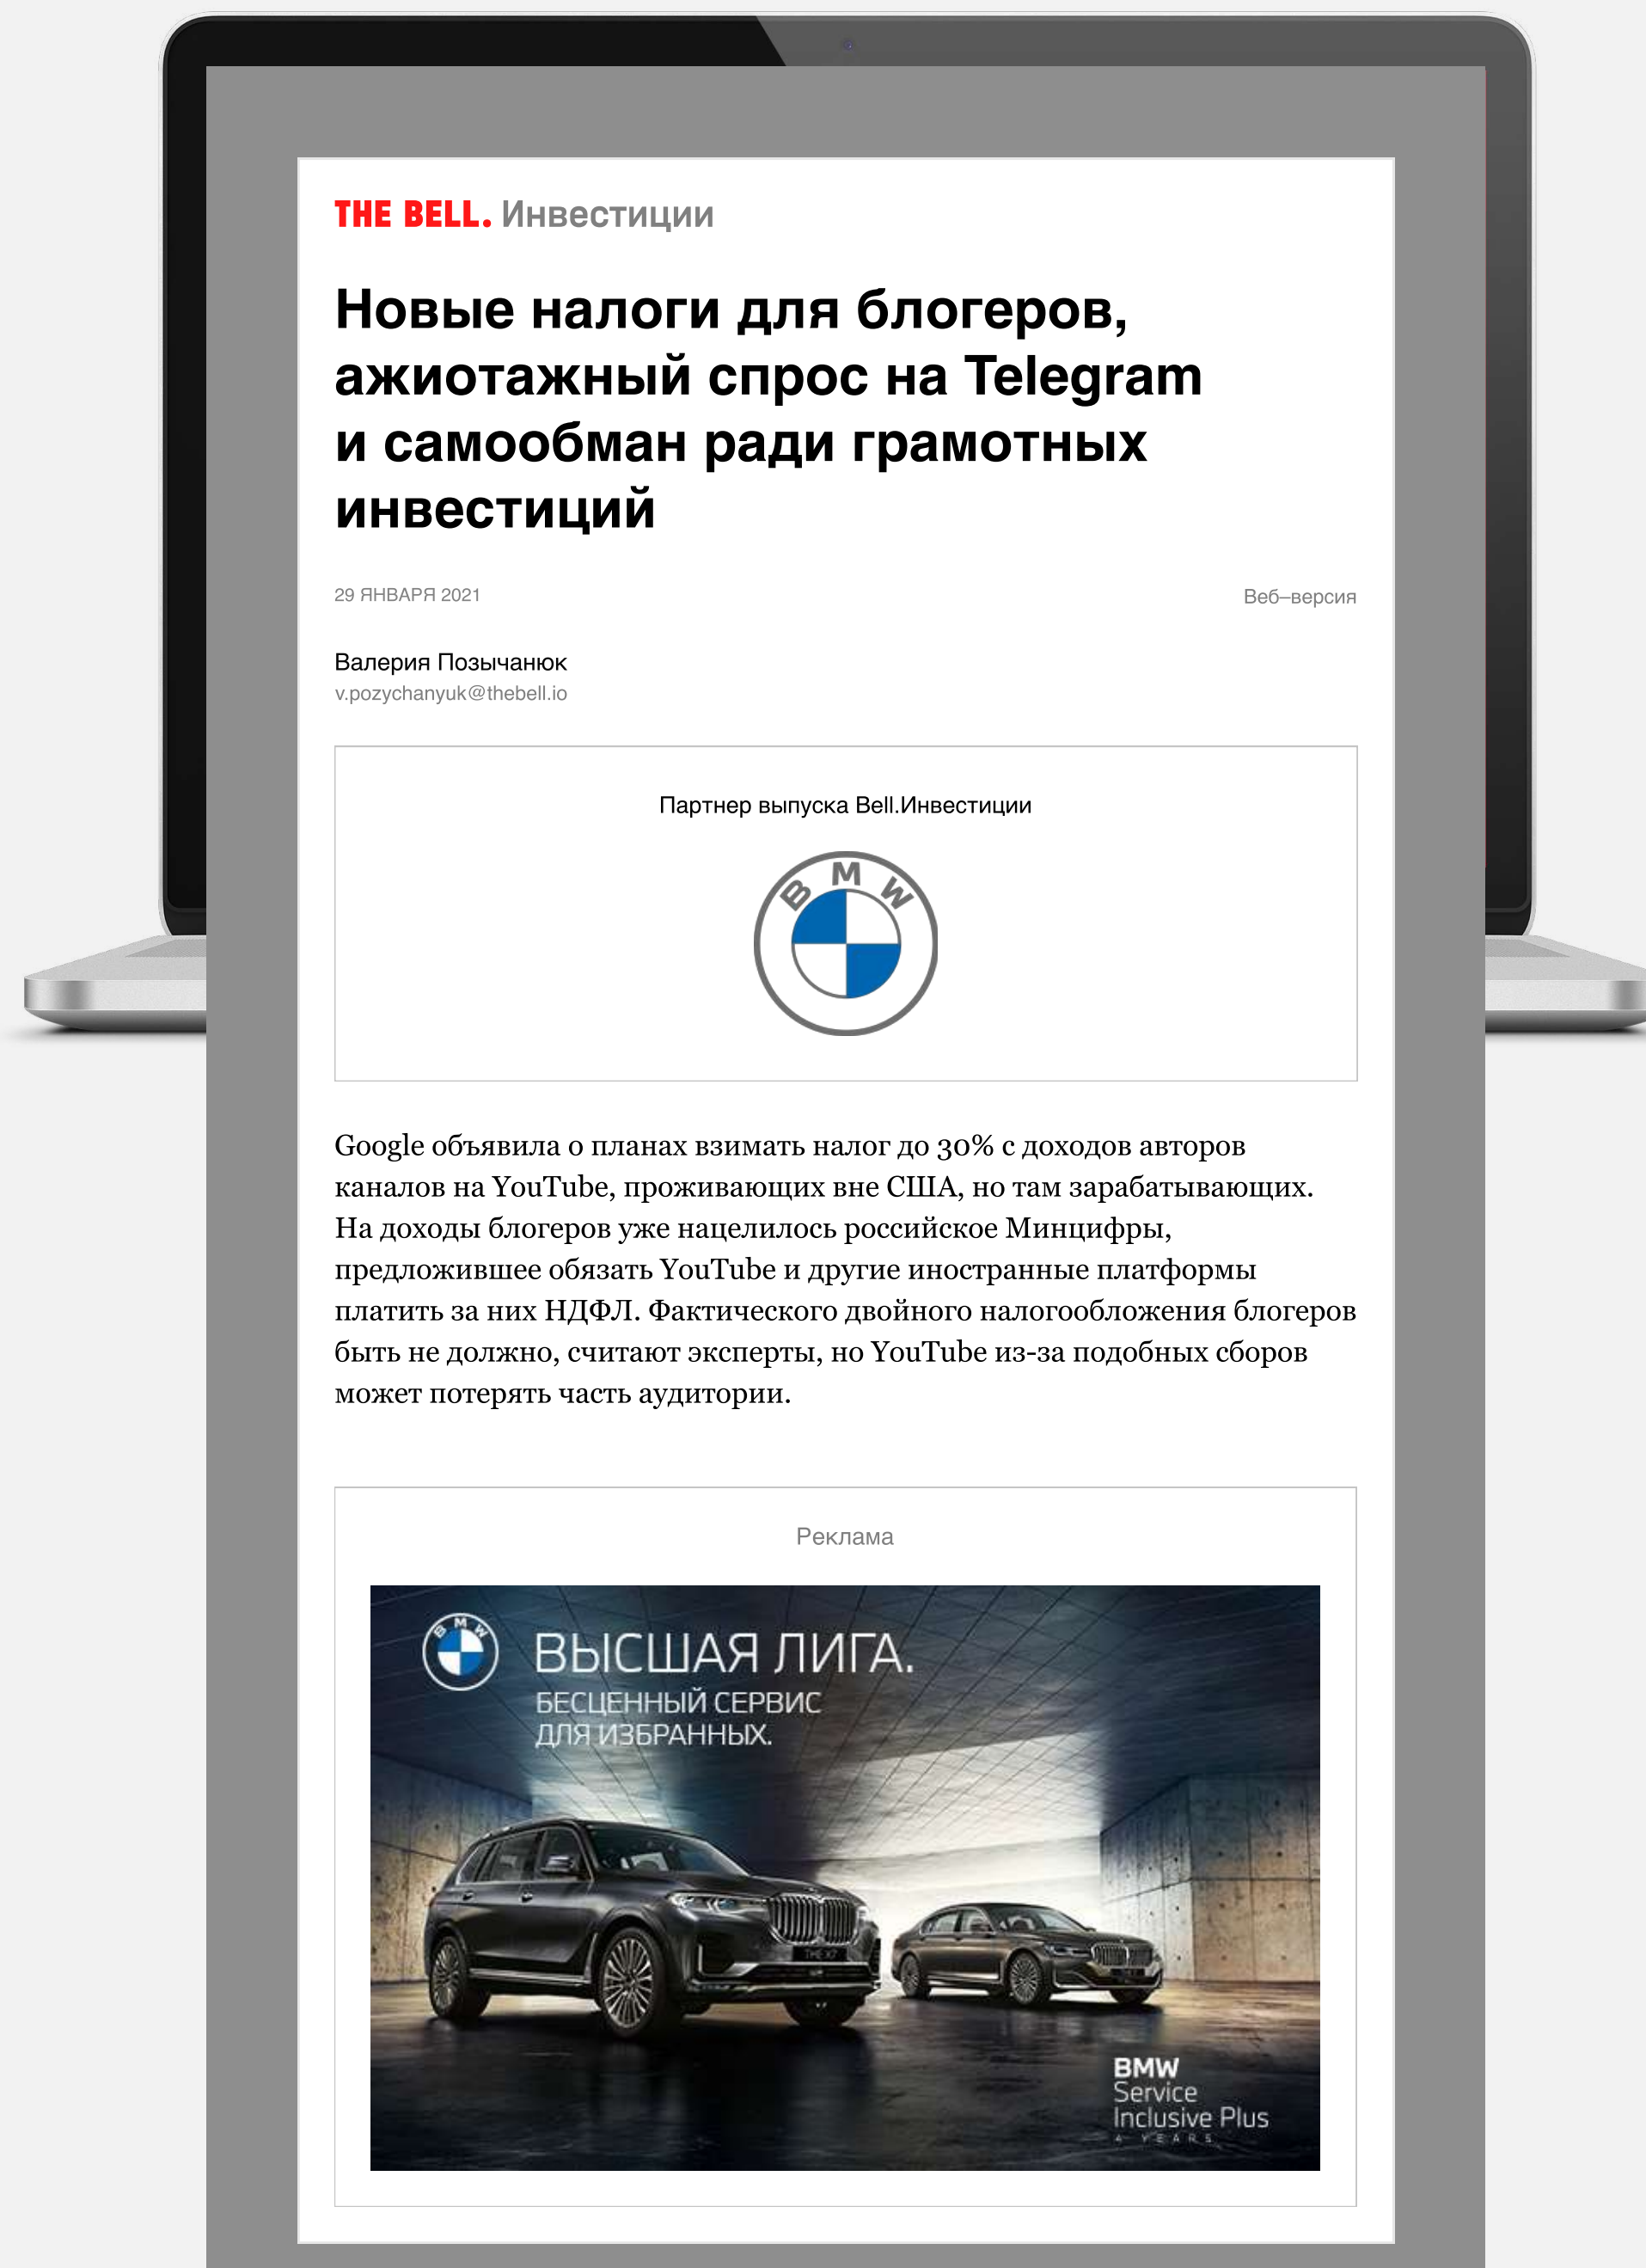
THE BELL. Инвестиции

Новые налоги для блогеров, ажиотажный спрос на Telegram и самообман ради грамотных инвестиций

29 ЯНВАРЯ 2021

Веб–версия

Валерия Позычанюк
v.pozychanyuk@thebell.io

Партнер выпуска Bell.Инвестиции

B M W

Google объявила о планах взимать налог до 30% с доходов авторов каналов на YouTube, проживающих вне США, но там зарабатывающих. На доходы блогеров уже нацелилось российское Минцифры, предложившее обязать YouTube и другие иностранные платформы платить за них НДФЛ. Фактического двойного налогообложения блогеров быть не должно, считают эксперты, но YouTube из-за подобных сборов может потерять часть аудитории.

Реклама

ВЫСШАЯ ЛИГА.
БЕСЦЕННЫЙ СЕРВИС ДЛЯ ИЗБРАННЫХ.

BMW
Service
Inclusive Plus
4 YEARS